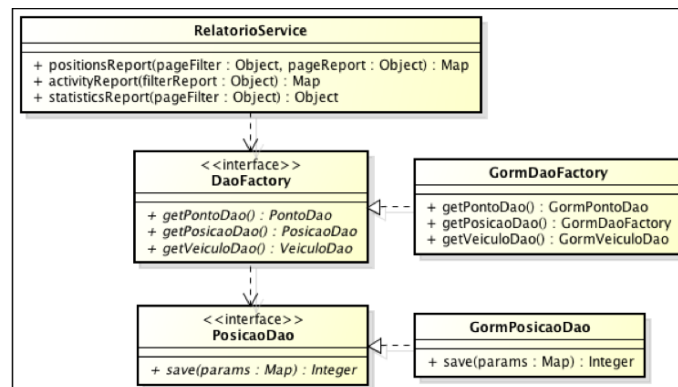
RelatorioService

+ positionsReport(pageFilter : Object, pageReport : Object) : Map
+ activityReport(filterReport : Object) : Map
+ statisticsReport(pageFilter : Object) : Object

<<interface>>
DaoFactory

+ getPontoDao() : PontoDao
+ getPosicaoDao() : PosicaoDao
+ getVeiculoDao() : VeiculoDao

GormDaoFactory

+ getPontoDao() : GormPontoDao
+ getPosicaoDao() : GormDaoFactory
+ getVeiculoDao() : GormVeiculoDao

<<interface>>
PosicaoDao

+ save(params : Map) : Integer

GormPosicaoDao

+ save(params : Map) : Integer